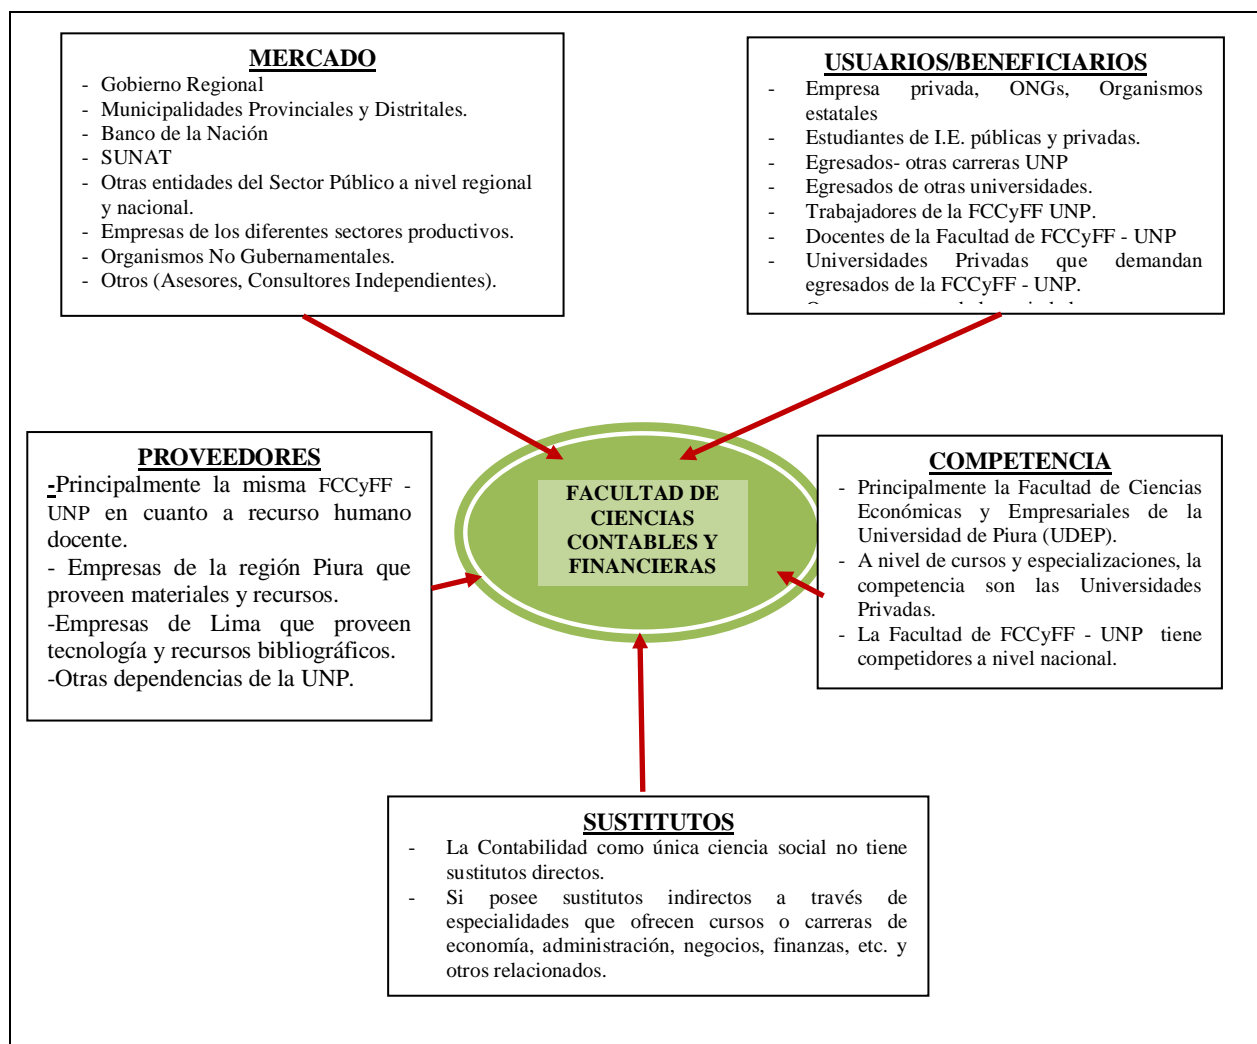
MERCADO
- Gobierno Regional
- Municipalidades Provinciales y Distritales.
- Banco de la Nación
- SUNAT
- Otras entidades del Sector Público a nivel regional y nacional.
- Empresas de los diferentes sectores productivos.
- Organismos No Gubernamentales.
- Otros (Asesores, Consultores Independientes).

USUARIOS/BENEFICIARIOS
- Empresa privada, ONGs, Organismos estatales
- Estudiantes de I.E. públicas y privadas.
- Egresados- otras carreras UNP
- Egresados de otras universidades.
- Trabajadores de la FCCyFF UNP.
- Docentes de la Facultad de FCCyFF - UNP
- Universidades Privadas que demandan egresados de la FCCyFF - UNP.
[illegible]

PROVEEDORES
-Principalmente la misma FCCyFF - UNP en cuanto a recurso humano docente.
- Empresas de la región Piura que proveen materiales y recursos.
-Empresas de Lima que proveen tecnología y recursos bibliográficos.
-Otras dependencias de la UNP.

FACULTAD DE CIENCIAS CONTABLES Y FINANCIERAS

COMPETENCIA
- Principalmente la Facultad de Ciencias Económicas y Empresariales de la Universidad de Piura (UDEP).
- A nivel de cursos y especializaciones, la competencia son las Universidades Privadas.
- La Facultad de FCCyFF - UNP tiene competidores a nivel nacional.

SUSTITUTOS
- La Contabilidad como única ciencia social no tiene sustitutos directos.
- Si posee sustitutos indirectos a través de especialidades que ofrecen cursos o carreras de economía, administración, negocios, finanzas, etc. y otros relacionados.